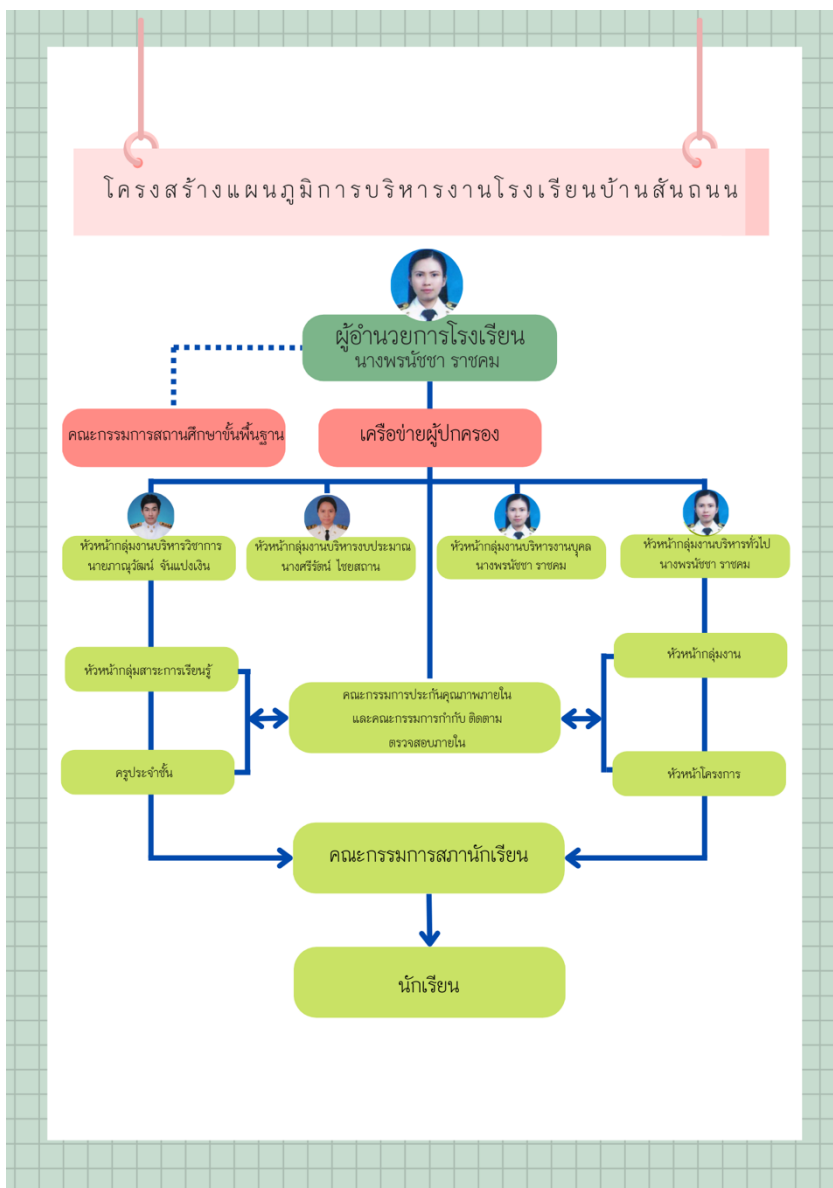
โครงสร้างแผนภูมิการบริหารงานโรงเรียนบ้านสันถนน

ผู้อำนวยการโรงเรียน
นางพรนัชชา ราชคม

คณะกรรมการสถานศึกษาขั้นพื้นฐาน

เครือข่ายผู้ปกครอง

หัวหน้ากลุ่มงานบริหารวิชาการ
นายภาณุวัฒน์ จันแปงเงิน

หัวหน้ากลุ่มงานบริหารงบประมาณ
นางศรีรัตน์ ไชยสถาน

หัวหน้ากลุ่มงานบริหารงานบุคล
นางพรนัชชา ราชคม

หัวหน้ากลุ่มงานบริหารทั่วไป
นางพรนัชชา ราชคม

หัวหน้ากลุ่มสาระการเรียนรู้

ครูประจำชั้น

คณะกรรมการประกันคุณภาพภายใน
และคณะกรรมการกำกับ ติดตาม
ตรวจสอบภายใน

หัวหน้ากลุ่มงาน

หัวหน้าโครงการ

คณะกรรมการสภานักเรียน

นักเรียน